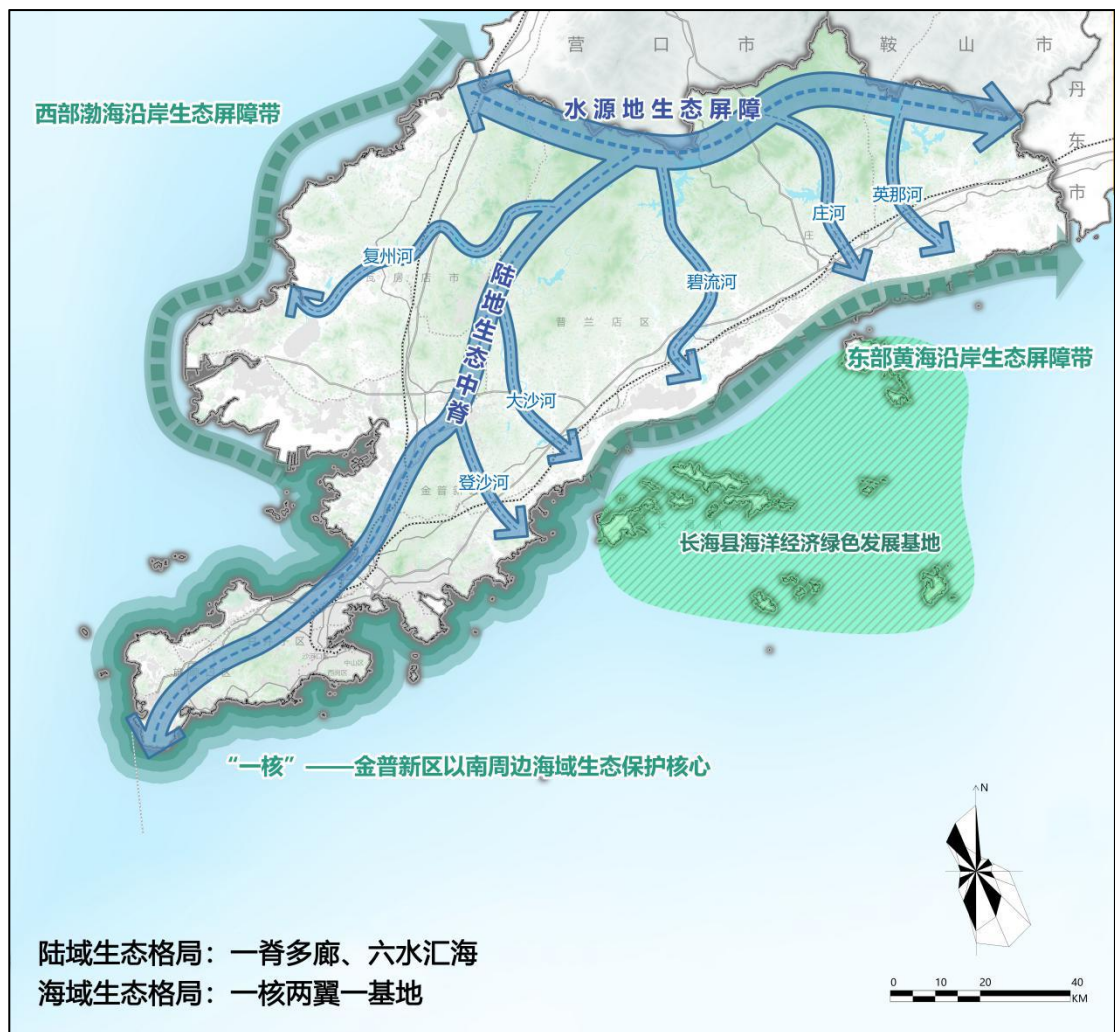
营 口 市 鞍 山 市

丹 东 市

西部渤海沿岸生态屏障带

水源地生态屏障

复州河

瓦 房 店 市

陆地生态中脊

碧流河

庄河

英那河

普 兰 店 区

东部黄海沿岸生态屏障带

大沙河

登沙河

金 普

长海县海洋经济绿色发展基地

"一核"——金普新区以南周边海域生态保护核心

N

陆域生态格局：一脊多廊、六水汇海
海域生态格局：一核两翼一基地

0 10 20 40 KM